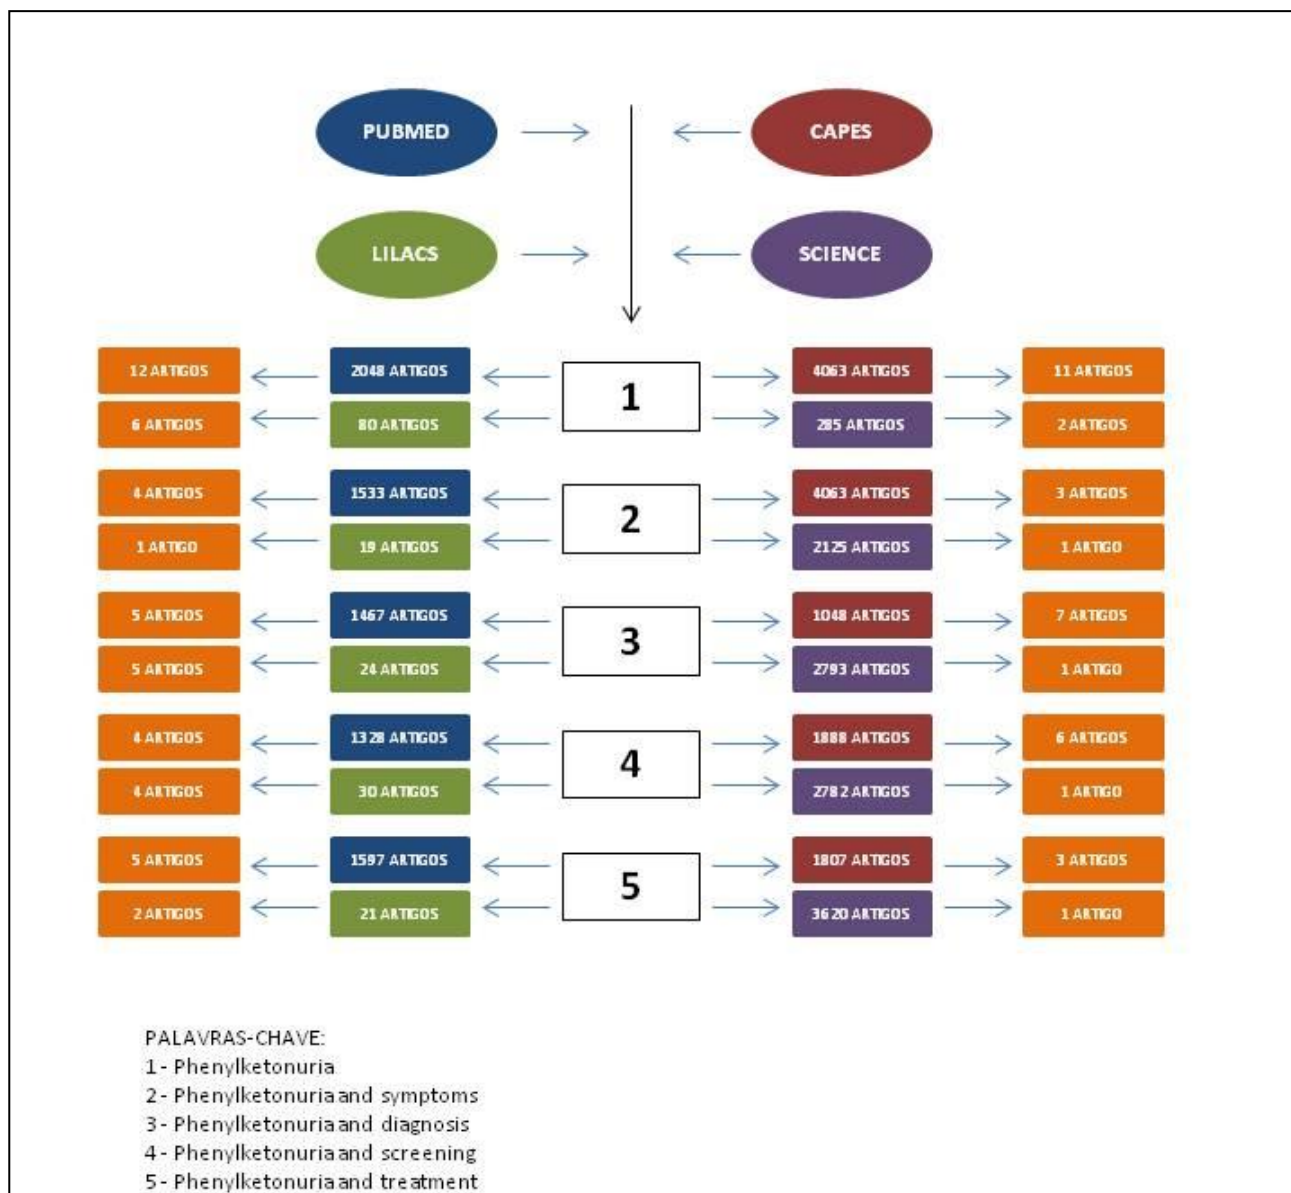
PUBMED

CAPES

LILACS

SCIENCE

12 ARTIGOS
2048 ARTIGOS
1
4063 ARTIGOS
11 ARTIGOS
6 ARTIGOS
80 ARTIGOS
285 ARTIGOS
2 ARTIGOS

4 ARTIGOS
1533 ARTIGOS
2
4063 ARTIGOS
3 ARTIGOS
1 ARTIGO
19 ARTIGOS
2125 ARTIGOS
1 ARTIGO

5 ARTIGOS
1467 ARTIGOS
3
1048 ARTIGOS
7 ARTIGOS
5 ARTIGOS
24 ARTIGOS
2793 ARTIGOS
1 ARTIGO

4 ARTIGOS
1328 ARTIGOS
4
1888 ARTIGOS
6 ARTIGOS
4 ARTIGOS
30 ARTIGOS
2782 ARTIGOS
1 ARTIGO

5 ARTIGOS
1597 ARTIGOS
5
1807 ARTIGOS
3 ARTIGOS
2 ARTIGOS
21 ARTIGOS
3620 ARTIGOS
1 ARTIGO

PALAVRAS-CHAVE:
1- Phenylketonuria
2- Phenylketonuria and symptoms
3- Phenylketonuria and diagnosis
4- Phenylketonuria and screening
5- Phenylketonuria and treatment